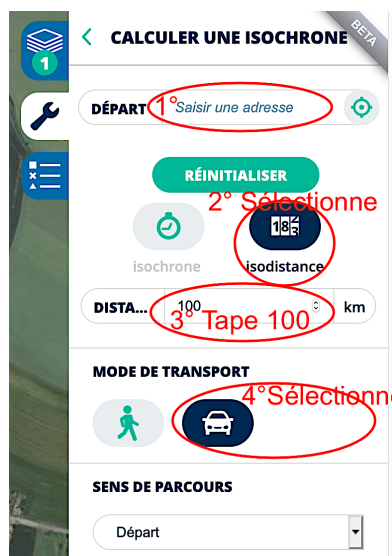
1

BETA

CALCULER UNE ISOCHRONE

DÉPART 1° Saisir une adresse

RÉINITIALISER

2° Sélectionne

183

isochrone

isodistance

DISTA...

100

3° Tape 100

km

MODE DE TRANSPORT

4°Sélectionne

SENS DE PARCOURS

Départ